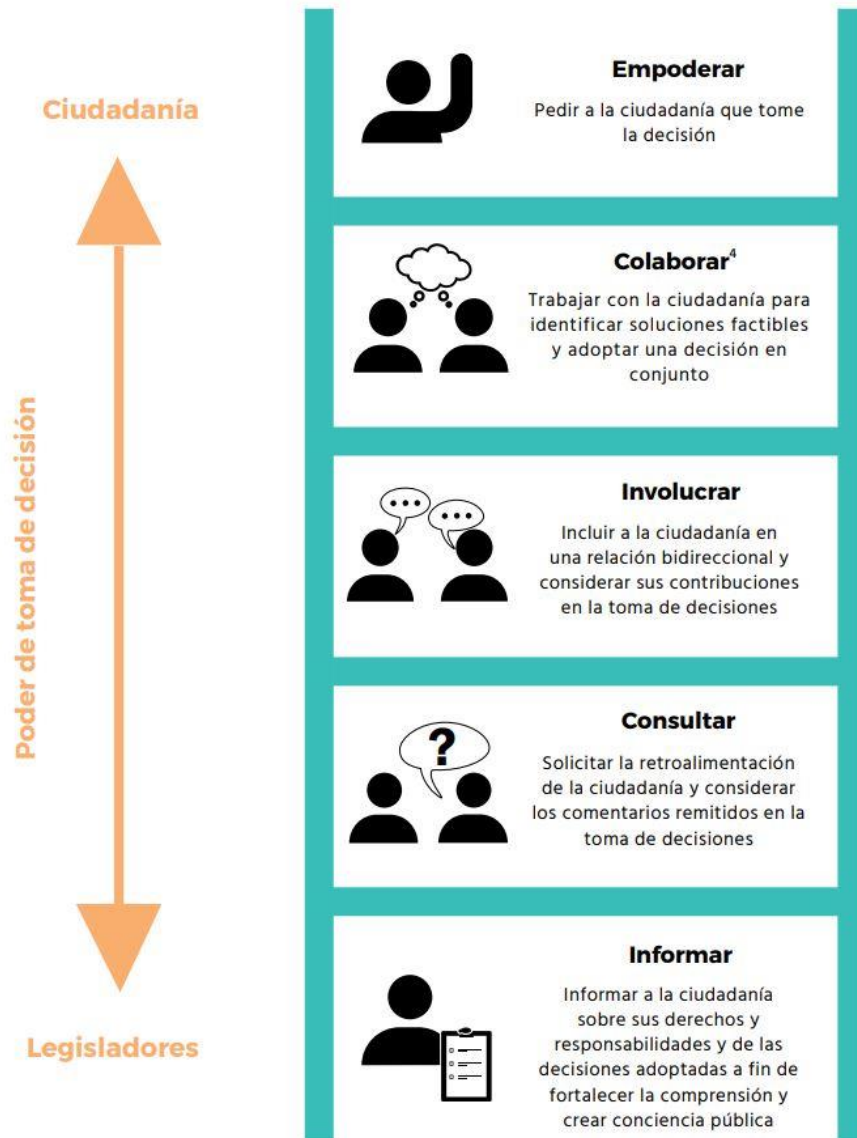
Ciudadanía

Poder de toma de decisión

Legisladores

Empoderar

Pedir a la ciudadanía que tome la decisión

Colaborar$^4$

Trabajar con la ciudadanía para identificar soluciones factibles y adoptar una decisión en conjunto

Involucrar

Incluir a la ciudadanía en una relación bidireccional y considerar sus contribuciones en la toma de decisiones

Consultar

Solicitar la retroalimentación de la ciudadanía y considerar los comentarios remitidos en la toma de decisiones

Informar

Informar a la ciudadanía sobre sus derechos y responsabilidades y de las decisiones adoptadas a fin de fortalecer la comprensión y crear conciencia pública